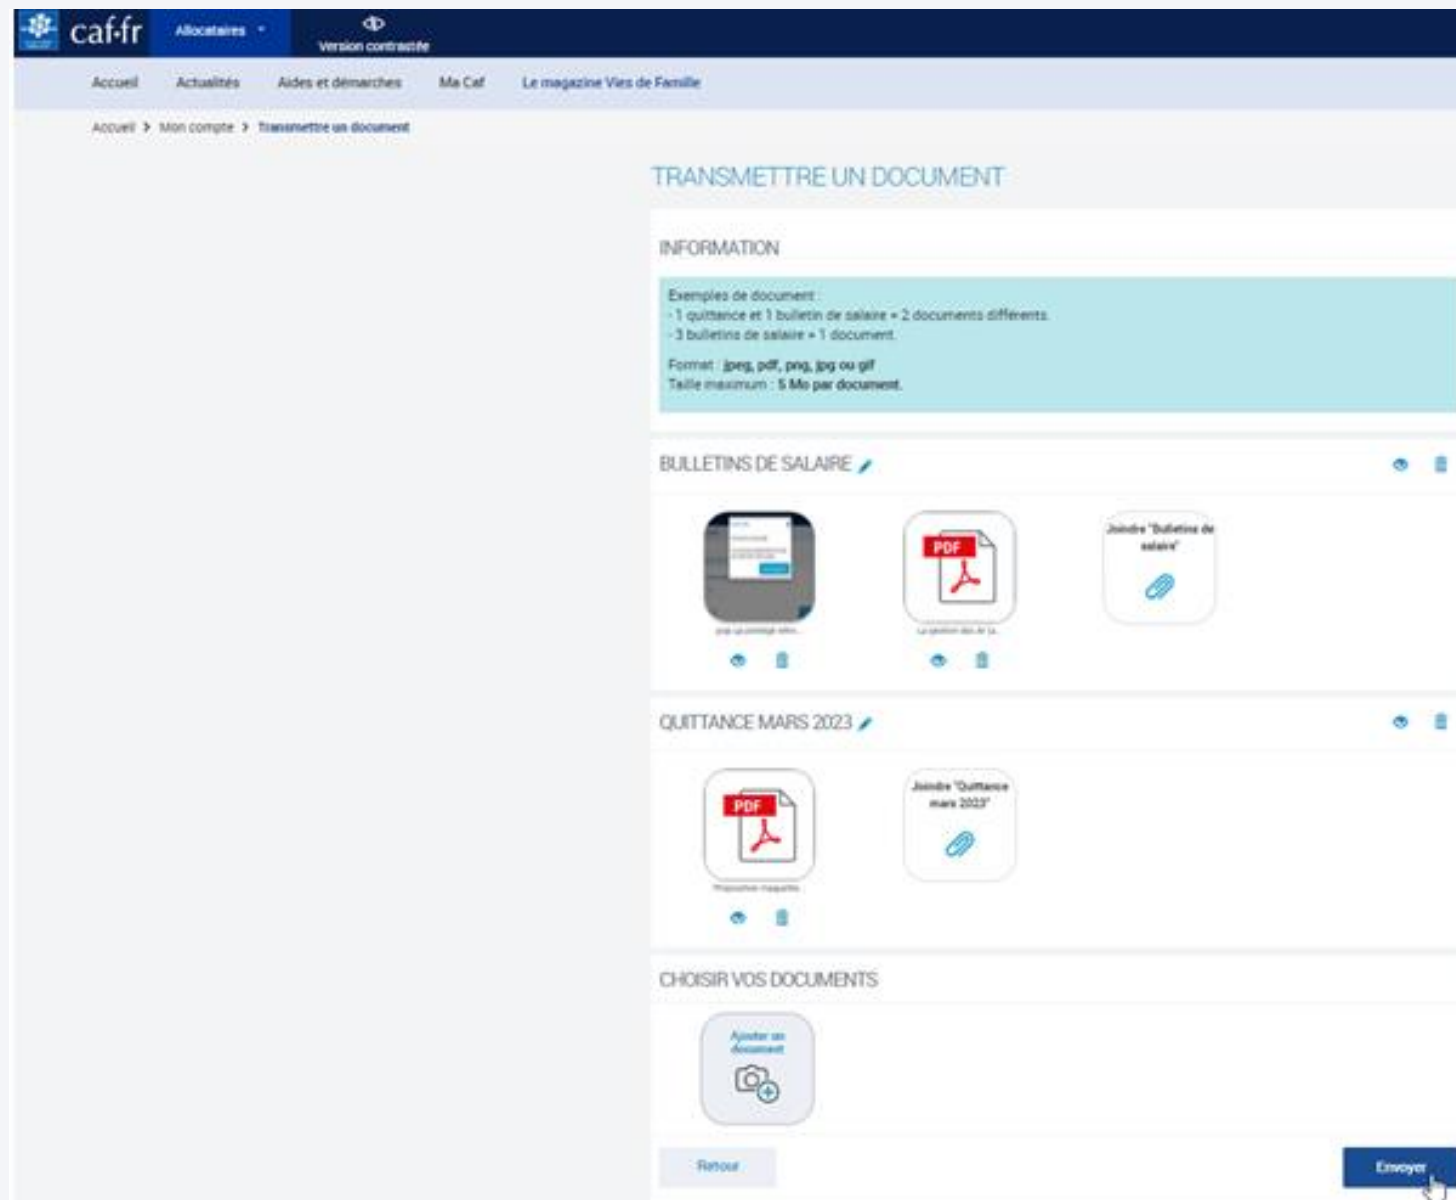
caf.fr Allocataires Version contrastée

Accueil Actualités Aides et démarches Ma Caf Le magazine Vies de Famille

Accueil > Mon compte > Transmettre un document

TRANSMETTRE UN DOCUMENT

INFORMATION

Exemples de document :
- 1 quittance et 1 bulletin de salaire = 2 documents différents.
- 3 bulletins de salaire = 1 document.

Format : jpeg, pdf, png, jpg ou gif
Taille maximum : 5 Mo par document.

BULLETINS DE SALAIRE

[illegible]

PDF
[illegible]

Joindre "Bulletins de salaire"

QUITTANCE MARS 2023

PDF
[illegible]

Joindre "Quittance mars 2023"

CHOISIR VOS DOCUMENTS

Ajouter un document

Retour

Envoyer